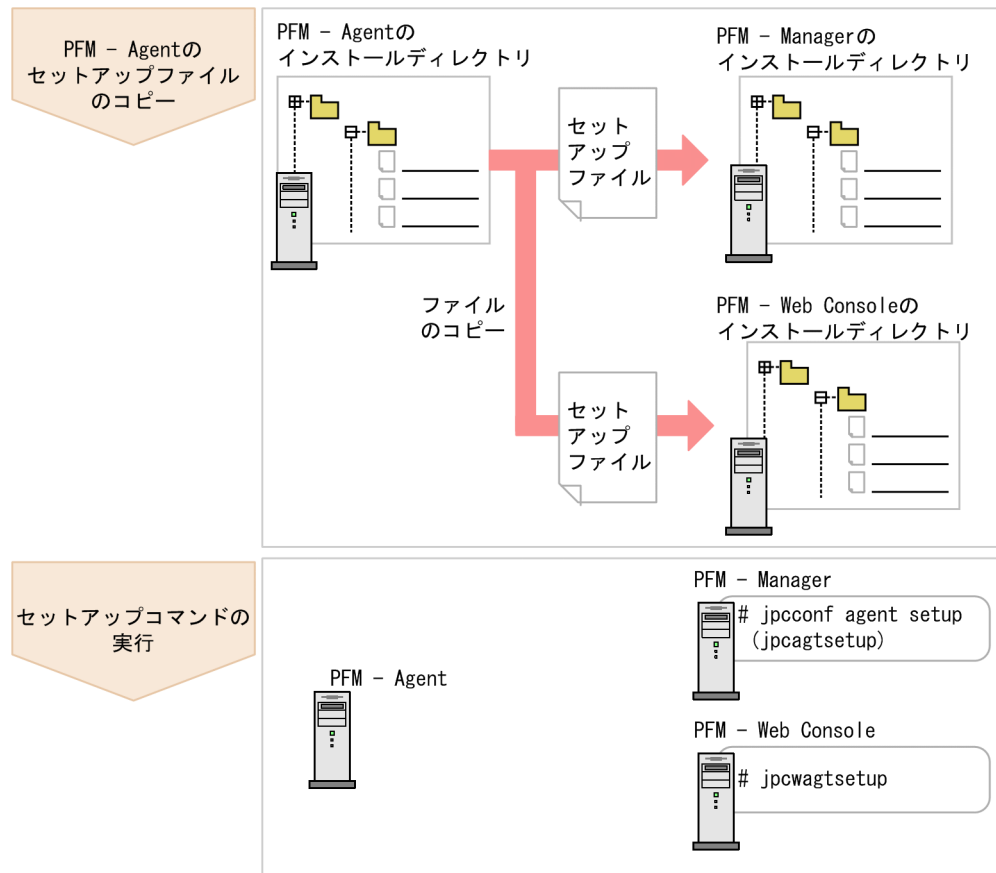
PFM - Agentのセットアップファイルのコピー

PFM - Agentのインストールディレクトリ

セットアップファイル

PFM - Managerのインストールディレクトリ

ファイルのコピー

PFM - Web Consoleのインストールディレクトリ

セットアップファイル

セットアップコマンドの実行

PFM - Manager

# jpcconf agent setup (jpcagtsetup)

PFM - Agent

PFM - Web Console

# jpcwagtsetup